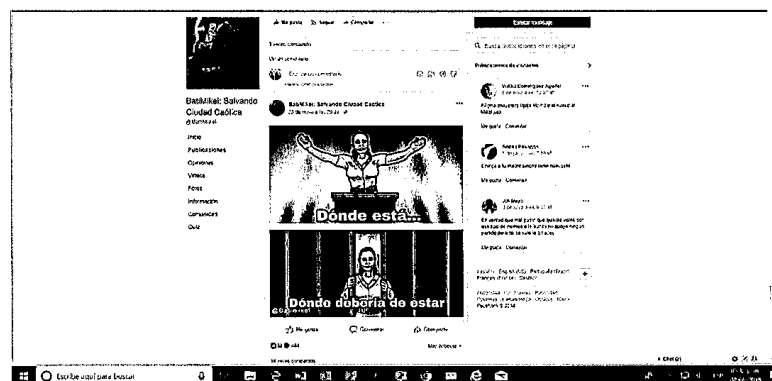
Me gusta   Seguir   Compartir

Enviar mensaje

Busca publicaciones en esta página

BatiMikel: Salvando Ciudad Cólica
@batimikel

Inicio
Publicaciones
Opiniones
Vídeos
Fotos
Información
Comunidad
Quiz

BatiMikel: Salvando Ciudad Cólica

Dónde está...

Dónde debería de estar

Me gusta   Comentar   Compartir

Español (España) · Português (Brasil) · Français (France) · Deutsch

Escribe aquí para buscar